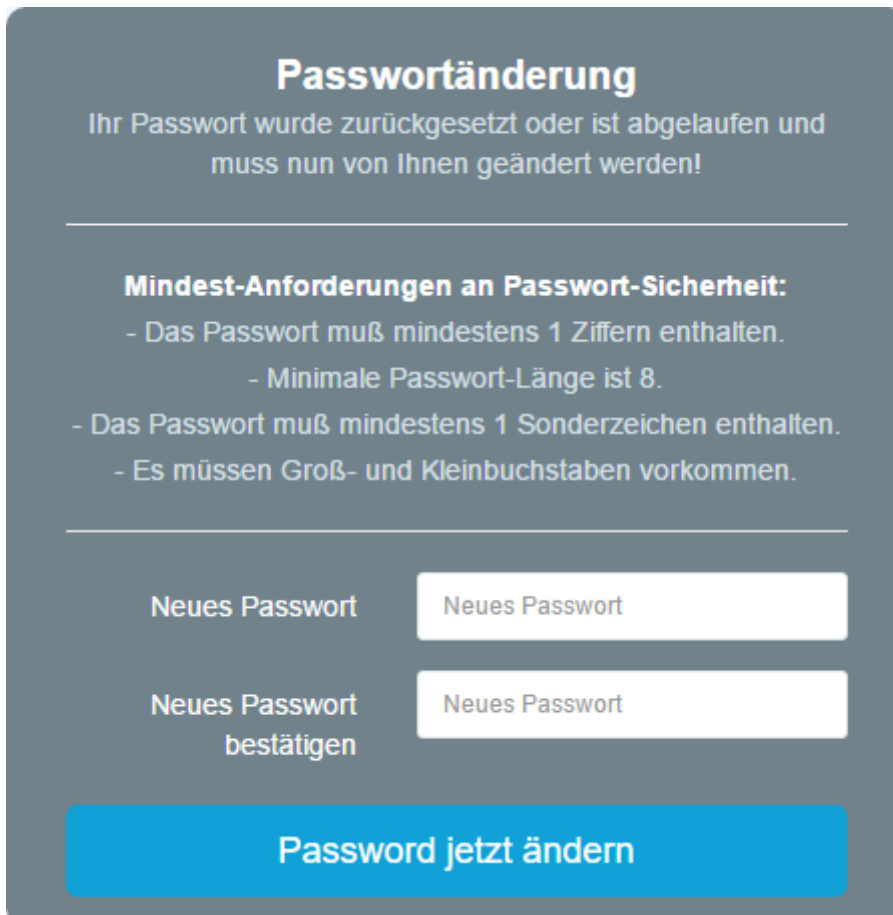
Passwortänderung
Ihr Passwort wurde zurückgesetzt oder ist abgelaufen und muss nun von Ihnen geändert werden!

Mindest-Anforderungen an Passwort-Sicherheit:
- Das Passwort muß mindestens 1 Ziffern enthalten.
- Minimale Passwort-Länge ist 8.
- Das Passwort muß mindestens 1 Sonderzeichen enthalten.
- Es müssen Groß- und Kleinbuchstaben vorkommen.

Neues Passwort
Neues Passwort

Neues Passwort bestätigen
Neues Passwort

Password jetzt ändern